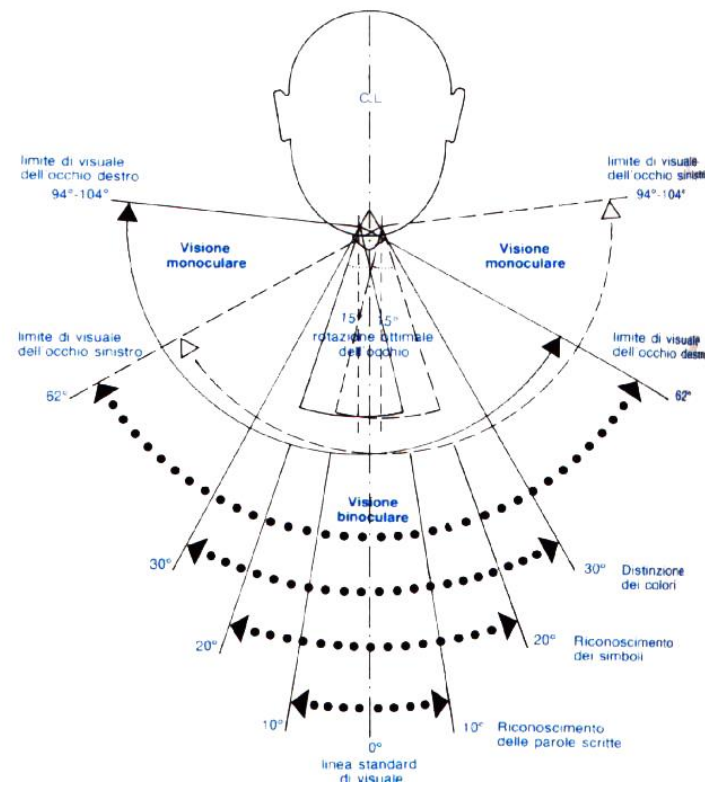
C.L

limite di visuale dell'occhio destro
94°-104°

limite di visuale dell'occhio sinistro
94°-104°

Visione monoculare

Visione monoculare

limite di visuale dell'occhio sinistro

15°

15°

rotazione ottimale dell'occhio

limite di visuale dell'occhio destro

62°

62°

Visione binoculare

30°

30°

Distinzione dei colori

20°

20°

Riconoscimento dei simboli

10°

10°

Riconoscimento delle parole scritte

0°
linea standard di visuale